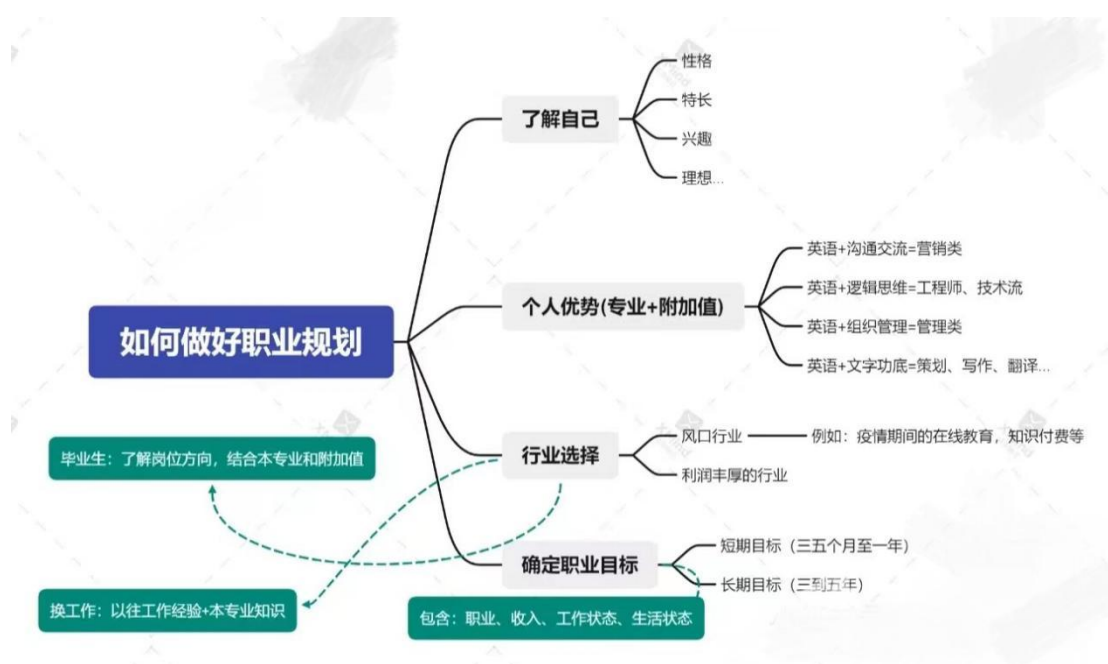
如何做好职业规划

了解自己
性格
特长
兴趣
理想...

个人优势(专业+附加值)
英语+沟通交流=营销类
英语+逻辑思维=工程师、技术流
英语+组织管理=管理类
英语+文字功底=策划、写作、翻译...

行业选择
风口行业
例如：疫情期间的在线教育，知识付费等
利润丰厚的行业

确定职业目标
短期目标（三五个月至一年）
长期目标（三到五年）

毕业生：了解岗位方向，结合本专业和附加值

换工作：以往工作经验+本专业知识

包含：职业、收入、工作状态、生活状态